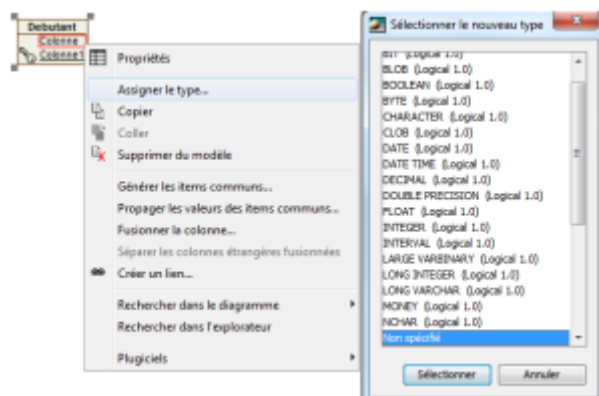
Debutant
Colonne
Colonne1

Propriétés
Assigner le type...
Copier
Coller
Supprimer du modèle
Générer les items communs...
Propager les valeurs des items communs...
Fusionner la colonne...
Séparer les colonnes étrangères fusionnées
Créer un lien...
Rechercher dans le diagramme
Rechercher dans l'explorateur
Plugiciels

Sélectionner le nouveau type
BIT (Logical 1.0)
BLOB (Logical 1.0)
BOOLEAN (Logical 1.0)
BYTE (Logical 1.0)
CHARACTER (Logical 1.0)
CLOB (Logical 1.0)
DATE (Logical 1.0)
DATE TIME (Logical 1.0)
DECIMAL (Logical 1.0)
DOUBLE PRECISION (Logical 1.0)
FLOAT (Logical 1.0)
INTEGER (Logical 1.0)
INTERVAL (Logical 1.0)
LARGE VARBINARY (Logical 1.0)
LONG INTEGER (Logical 1.0)
LONG VARCHAR (Logical 1.0)
MONEY (Logical 1.0)
NCHAR (Logical 1.0)
Non spécifié
Sélectionner
Annuler